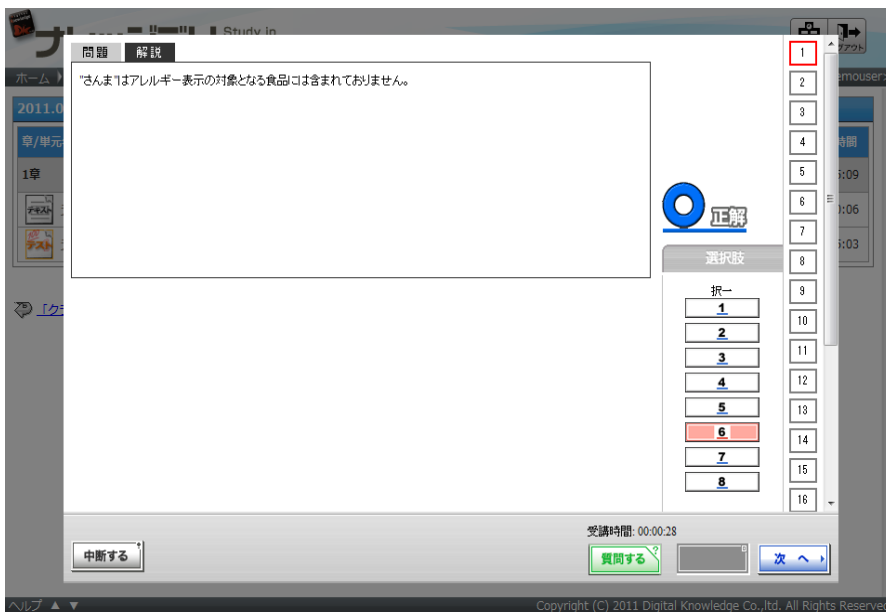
Study in

ホーム

2011.0

章/単元

1章

テキスト

テスト

「ク

問題 解説

"さんま"はアレルギー表示の対象となる食品には含まれておりません。

正解

選択肢

択一

1
2
3
4
5
6
7
8

1
2
3
4
5
6
7
8
9
10
11
12
13
14
15
16

アウト

emouser

時間
:09
:06
:03

受講時間: 00:00:28

中断する

質問する

次 へ

ヘルプ ▲ ▼

Copyright (C) 2011 Digital Knowledge Co.,Ltd. All Rights Reserve